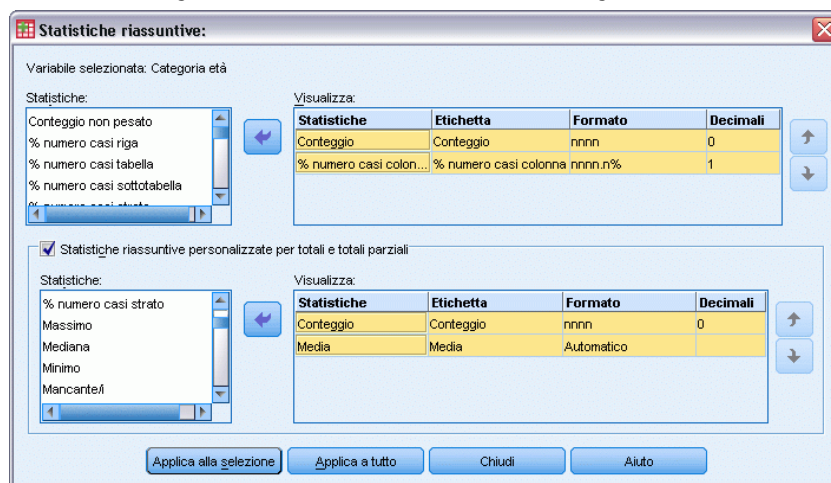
Statistiche riassuntive:

Variabile selezionata: Categoria età

Statistiche:

Conteggio non pesato
% numero casi riga
% numero casi tabella
% numero casi sottotabella
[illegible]

Visualizza:

| Statistiche | Etichetta | Formato | Decimali |
|---|---|---|---|
| Conteggio | Conteggio | nnnn | 0 |
| % numero casi colon... | % numero casi colonna | nnnn.n% | 1 |

Statistiche riassuntive personalizzate per totali e totali parziali

Statistiche:

% numero casi strato
Massimo
Mediana
Minimo
Mancante/i

Visualizza:

| Statistiche | Etichetta | Formato | Decimali |
|---|---|---|---|
| Conteggio | Conteggio | nnnn | 0 |
| Media | Media | Automatico | |

Applica alla selezione | Applica a tutto | Chiudi | Aiuto